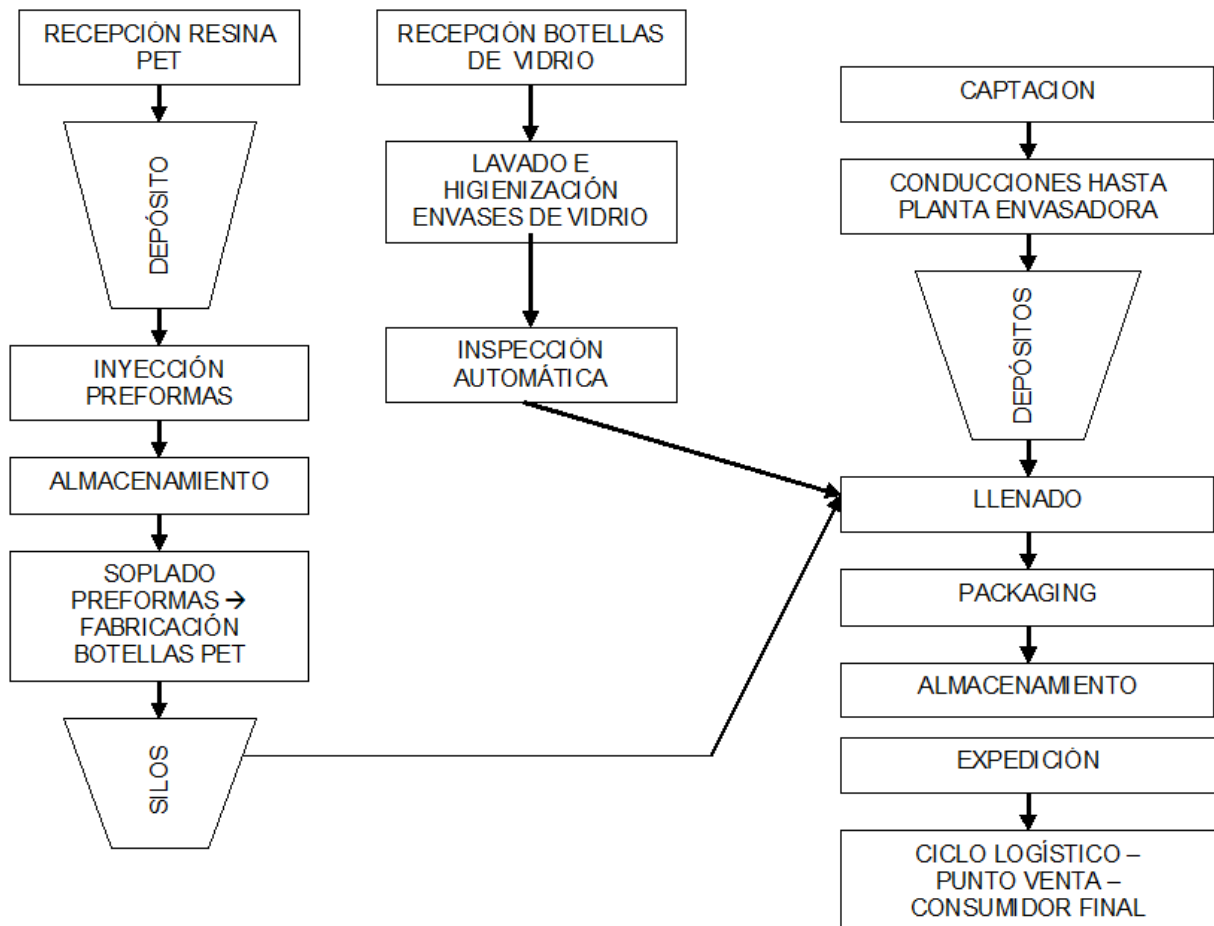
RECEPCIÓN RESINA PET

DEPÓSITO

INYECCIÓN PREFORMAS

ALMACENAMIENTO

SOPLADO PREFORMAS → FABRICACIÓN BOTELLAS PET

SILOS

RECEPCIÓN BOTELLAS DE VIDRIO

LAVADO E HIGIENIZACIÓN ENVASES DE VIDRIO

INSPECCIÓN AUTOMÁTICA

CAPTACION

CONDUCCIONES HASTA PLANTA ENVASADORA

DEPÓSITOS

LLENADO

PACKAGING

ALMACENAMIENTO

EXPEDICIÓN

CICLO LOGÍSTICO – PUNTO VENTA – CONSUMIDOR FINAL